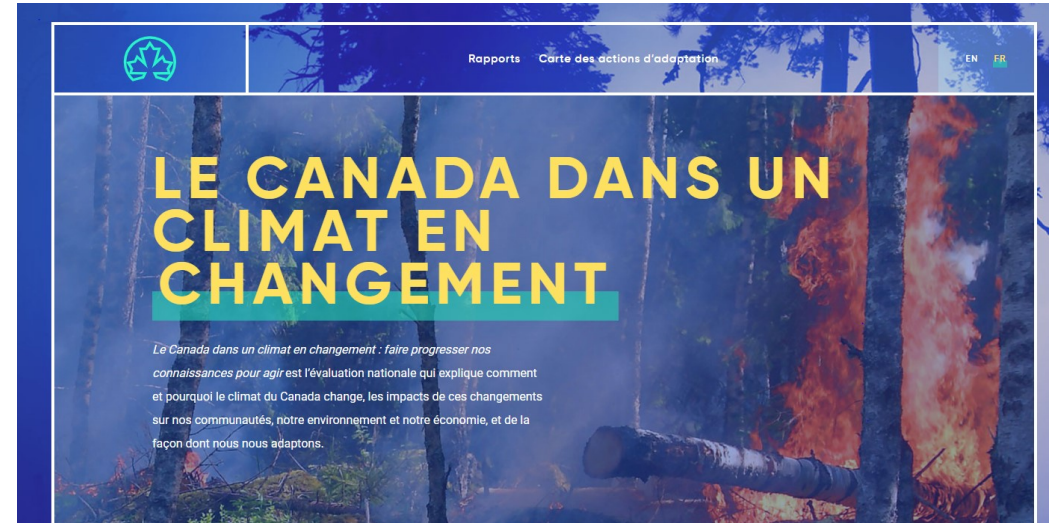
Rapports Carte des actions d'adaptation

EN FR

LE CANADA DANS UN CLIMAT EN CHANGEMENT

Le Canada dans un climat en changement : faire progresser nos connaissances pour agir est l'évaluation nationale qui explique comment et pourquoi le climat du Canada change, les impacts de ces changements sur nos communautés, notre environnement et notre économie, et de la façon dont nous nous adaptons.